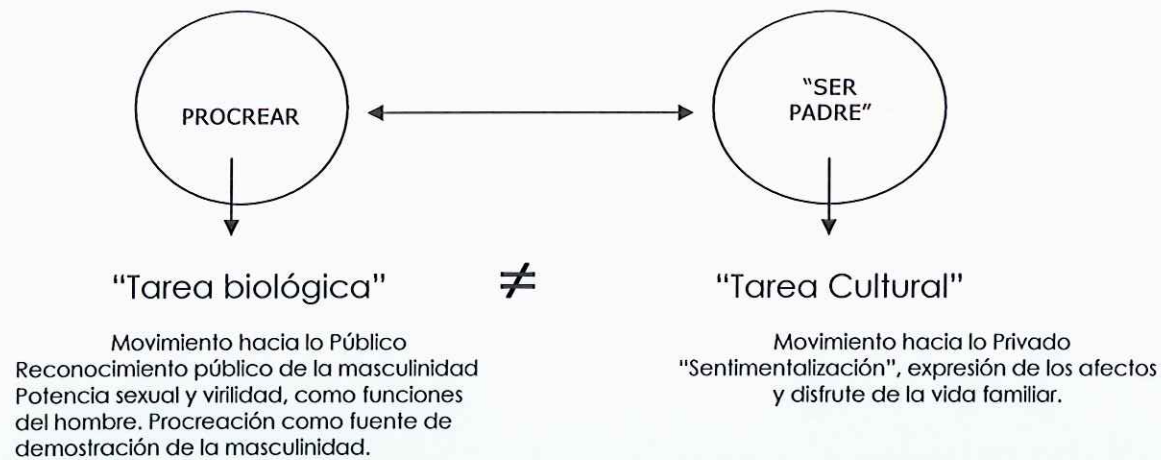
PROCREAR

"SER PADRE"

"Tarea biológica"

$\neq$

"Tarea Cultural"

Movimiento hacia lo Público
Reconocimiento público de la masculinidad
Potencia sexual y virilidad, como funciones del hombre. Procreación como fuente de demostración de la masculinidad.

Movimiento hacia lo Privado
"Sentimentalización", expresión de los afectos y disfrute de la vida familiar.